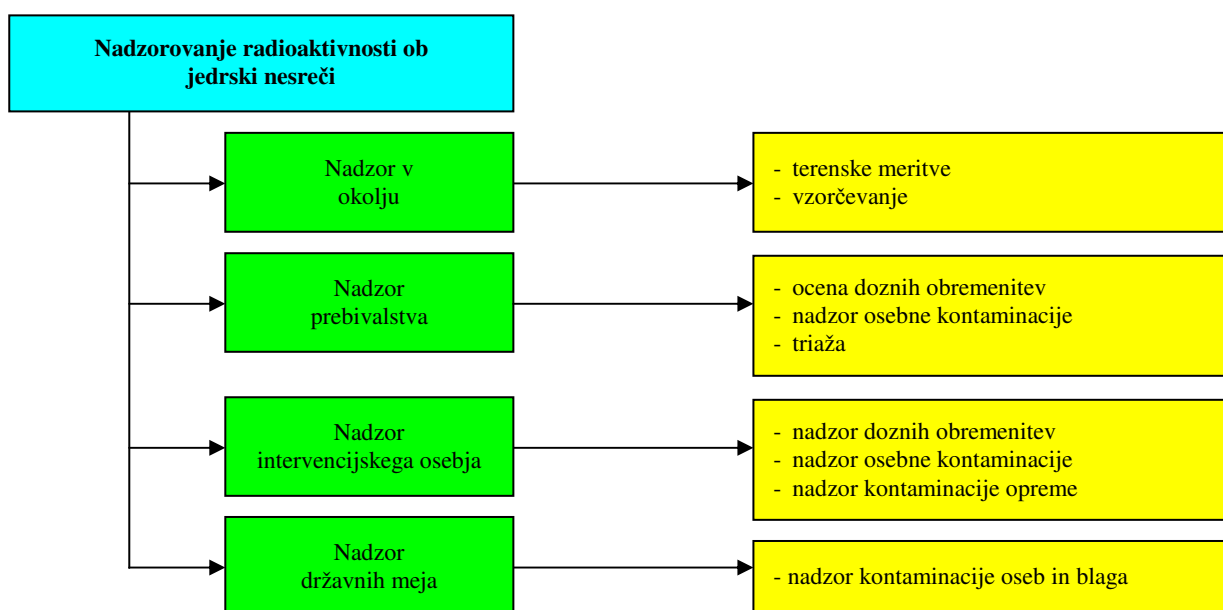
**Nadzorovanje radioaktivnosti ob jedrski nesreči**

Nadzor v okolju

- terenske meritve
- vzorčevanje

Nadzor prebivalstva

- ocena doznih obremenitev
- nadzor osebne kontaminacije
- triaža

Nadzor intervencijskega osebja

- nadzor doznih obremenitev
- nadzor osebne kontaminacije
- nadzor kontaminacije opreme

Nadzor državnih meja

- nadzor kontaminacije oseb in blaga